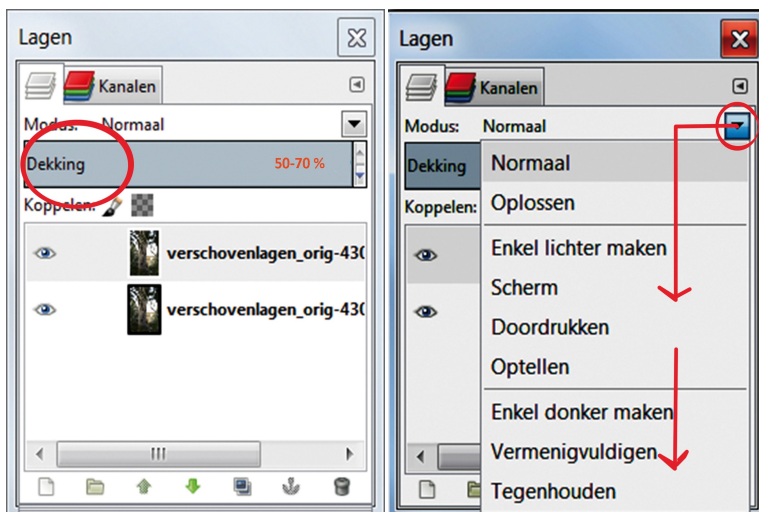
Lagen

Kanalen

Modus: Normaal

Dekking 50-70 %

Koppelen:

verschovenlagen_orig-43(

verschovenlagen_orig-43(

Lagen

Kanalen

Modus: Normaal

Dekking

Koppelen:

Normaal

Oplossen

Enkel lichter maken

Scherm

Doordrukken

Optellen

Enkel donker maken

Vermenigvuldigen

Tegenhouden